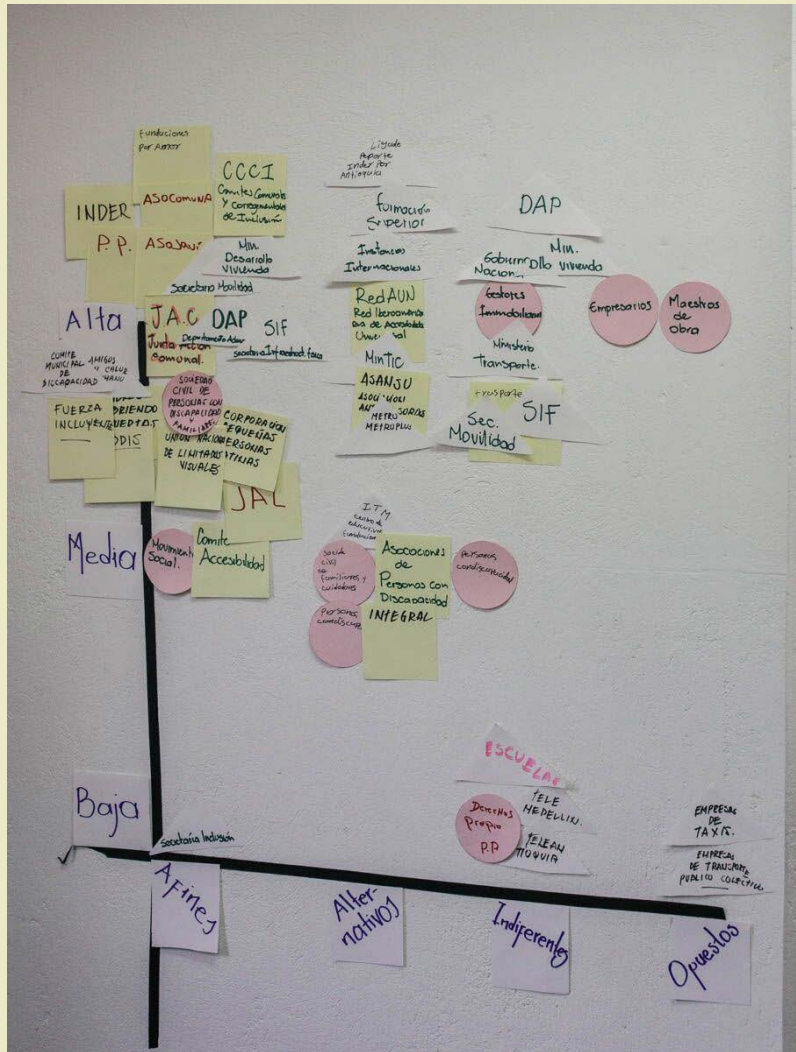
Fundaciones Por Amor

CCCI Comites Comunales y Corregimentales de Inclusión

INDER

ASOCOMUNA

P.P.

ASAJAUS

Min. Desarrollo Vivienda

Secretaria Movilidad

Liga de Aporte Inder por Antioquia

Formación Superior

Instancias Internacionales

DAP

Gobierno Nacional

Min. Dllo Vivienda

Alta

J.A.C. Junta Acción Comunal

DAP Departamento Administrativo de Planeación

SIF Secretaria Infraestruct. Física

RedAUN Red Iberoamericana de Accesibilidad Universal

Gestores Inmobiliarios

Empresarios

Maestros de obra

Comite Municipal de Discapacidad

Amigos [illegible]

Mintic

Ministerio Transporte

Fuerza Incluyente

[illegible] Aprendiendo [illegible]

Sociedad civil de personas con discapacidad y familiares

Corporación Pequeñas Personas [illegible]

Unión Nacional de Limitados Visuales

ASANJU Asociación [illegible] Metro Medellín

Transporte

SIF

Sec. Movilidad

JAL

ITM Centro de educación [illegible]

Media

Movimiento Social.

Comite Accesibilidad

Sociedad civil de familiares y cuidadores

Asociaciones de Personas con Discapacidad

Personas con discapacidad

Personas con discapacidad

INTEGRAL

ESCUELAS

Baja

Tele Medellín

Derechos Propios P.P

Teleantioquia

Empresas de Taxis

Empresas de Transporte Publico colectivo

Secretaría Inclusión

Afines

Alternativos

Indiferentes

Opuestos